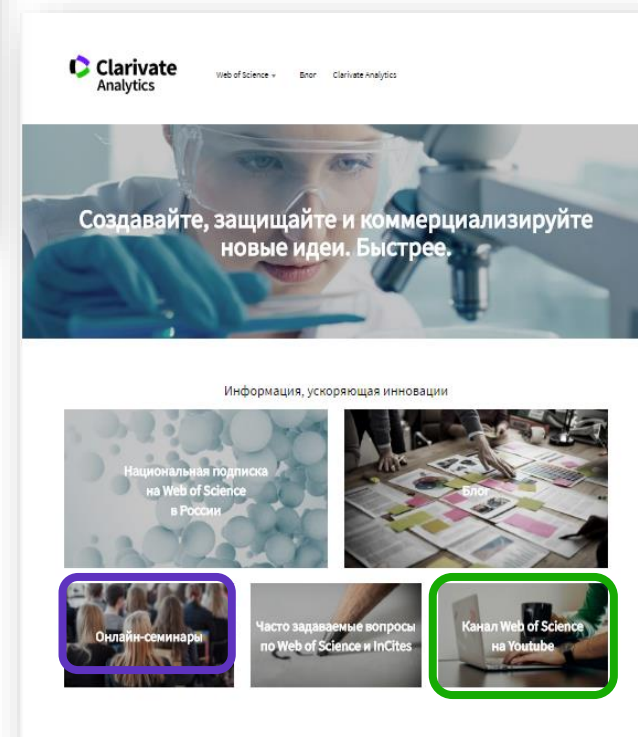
Clarivate Analytics

Web of Science ▾ Блог Clarivate Analytics

Создавайте, защищайте и коммерциализируйте новые идеи. Быстрее.

Информация, ускоряющая инновации

Национальная подписка на Web of Science в России

Блог

Онлайн-семинары

Часто задаваемые вопросы по Web of Science и InCites

Канал Web of Science на Youtube